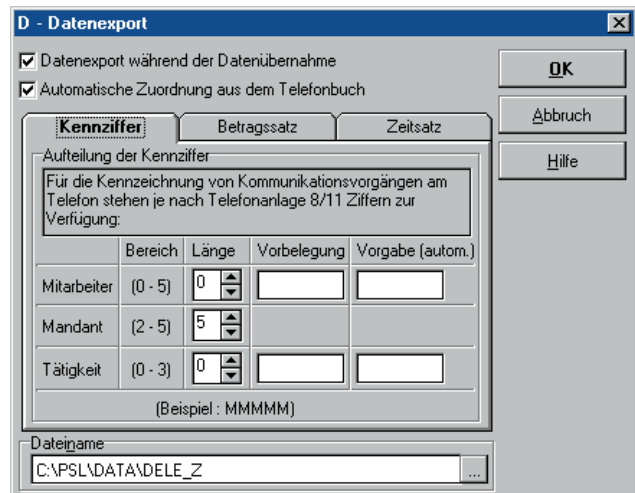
D - Datenexport

Datenexport während der Datenübernahme

Automatische Zuordnung aus dem Telefonbuch

OK

Abbruch

Hilfe

Kennziffer | Betragssatz | Zeitsatz

Aufteilung der Kennziffer

Für die Kennzeichnung von Kommunikationsvorgängen am Telefon stehen je nach Telefonanlage 8/11 Ziffern zur Verfügung:

| | Bereich | Länge | Vorbelegung | Vorgabe (autom.) |
|---|---|---|---|---|
| Mitarbeiter | (0 - 5) | 0 | | |
| Mandant | (2 - 5) | 5 | | |
| Tätigkeit | (0 - 3) | 0 | | |

(Beispiel : MMMMM)

Dateiname

C:\PSL\DATA\DELE_Z

...